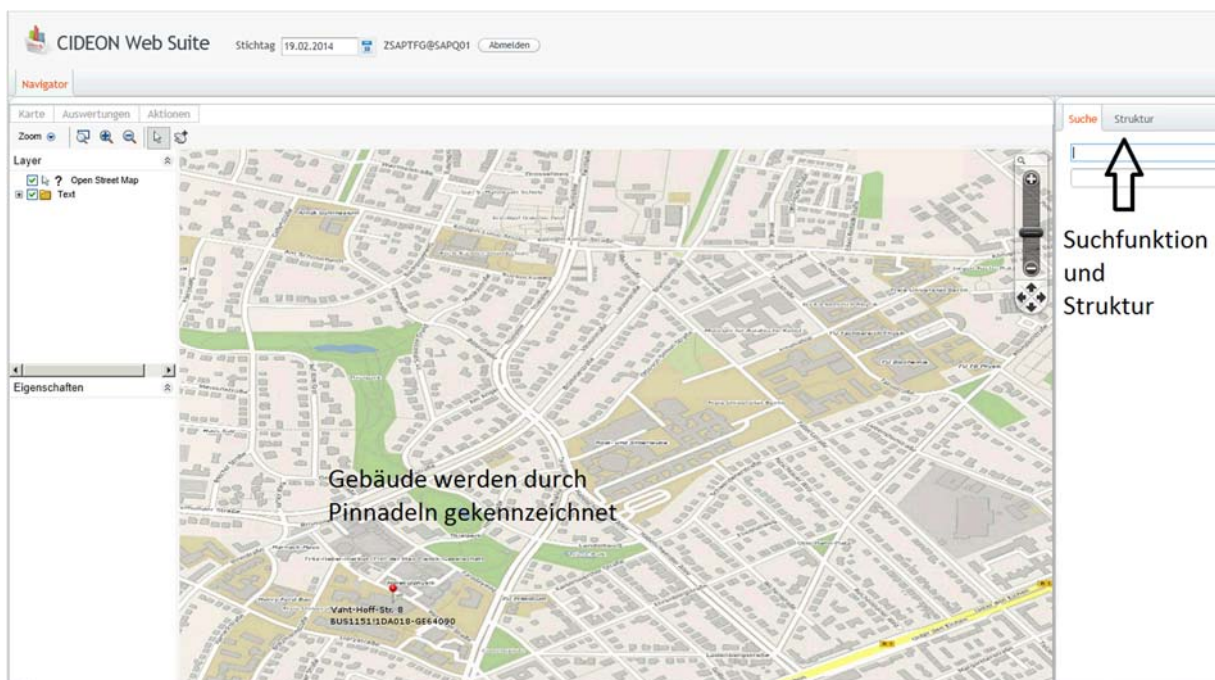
CIDEON Web Suite Stichtag 19.02.2014 ZSAPTFG@SAPQ01 Abmelden

Navigator

Karte Auswertungen Aktionen

Zoom

Layer

Open Street Map

Text

Eigenschaften

Suche Struktur

Suchfunktion und Struktur

Gebäude werden durch Pinnadeln gekennzeichnet

Vant-Hoff-Str. 8
BUS1151/1DA018-GE64090